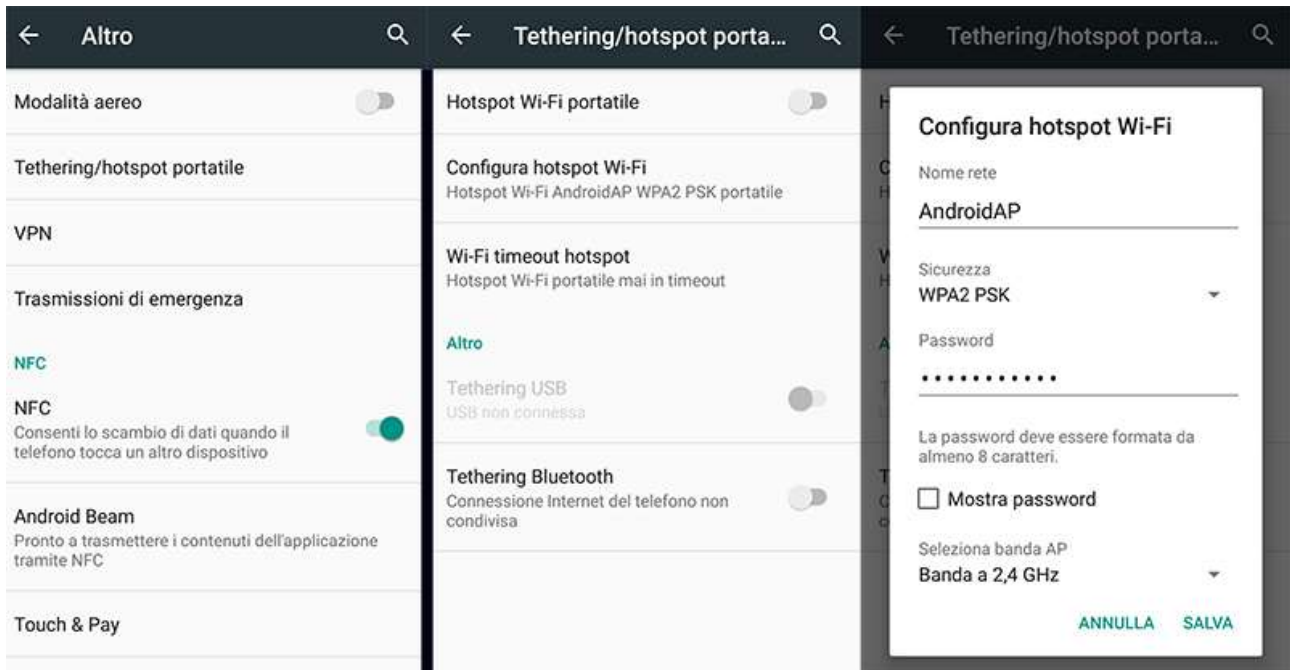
Altro

Modalità aereo

Tethering/hotspot portatile

VPN

Trasmissioni di emergenza

NFC

NFC
Consenti lo scambio di dati quando il telefono tocca un altro dispositivo

Android Beam
Pronto a trasmettere i contenuti dell'applicazione tramite NFC

Touch & Pay

Tethering/hotspot porta...

Hotspot Wi-Fi portatile

Configura hotspot Wi-Fi
Hotspot Wi-Fi AndroidAP WPA2 PSK portatile

Wi-Fi timeout hotspot
Hotspot Wi-Fi portatile mai in timeout

Altro

Tethering USB
USB non connessa

Tethering Bluetooth
Connessione Internet del telefono non condivisa

Tethering/hotspot porta...

Configura hotspot Wi-Fi

Nome rete
AndroidAP

Sicurezza
WPA2 PSK

Password
•••••••••••

La password deve essere formata da almeno 8 caratteri.

Mostra password

Seleziona banda AP
Banda a 2,4 GHz

ANNULLA SALVA